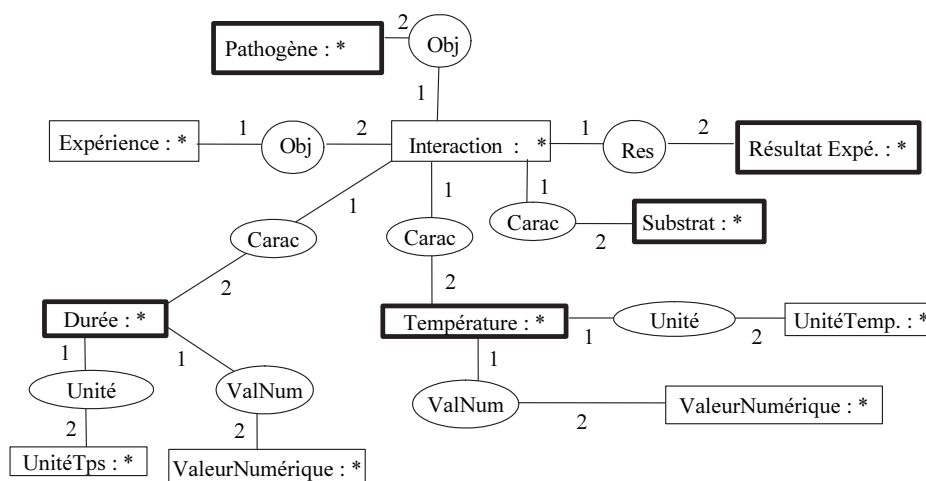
Pathogène : *
2
Obj
1
Expérience : *
1
Obj
2
Interaction : *
1
Res
2
Résultat Expé. : *
1
1
1
Carac
Substrat : *
2
Carac
Carac
2
2
Durée : *
Température : *
1
Unité
2
UnitéTemp. : *
1
1
1
Unité
ValNum
ValNum
ValeurNumérique : *
2
2
2
UnitéTps : *
ValeurNumérique : *